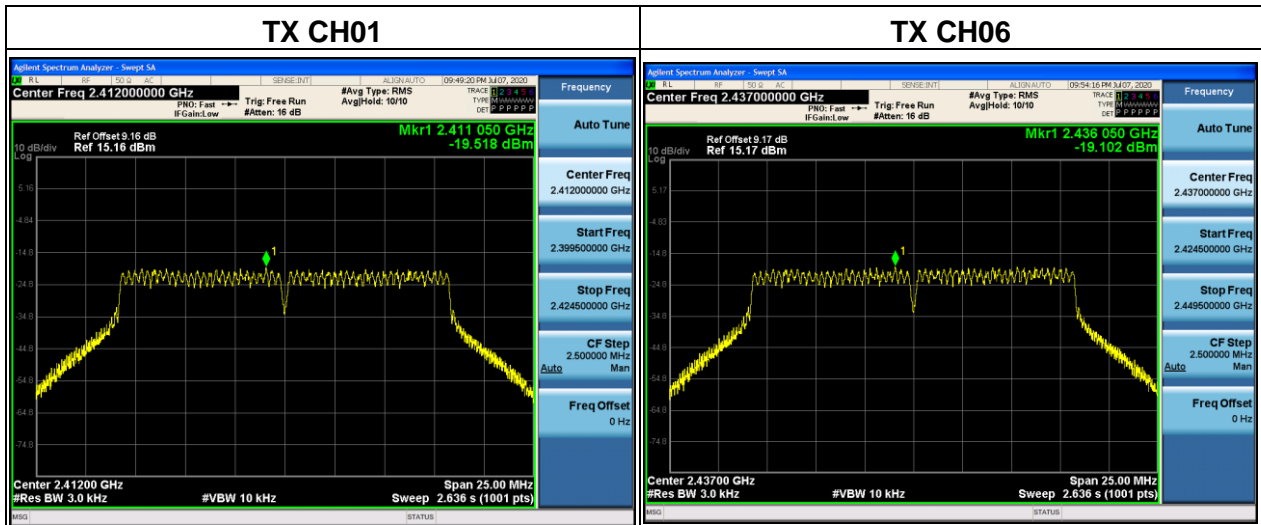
| TX CH01 | TX CH06 |
|---|---|
| Agilent Spectrum Analyzer - Swept SA<br>RL RF 50 Ω AC SENSE:INT ALIGN AUTO 09:49:20 PM Jul 07, 2020<br>Center Freq 2.412000000 GHz<br>PNO: Fast IFGain:Low<br>Trig: Free Run #Atten: 16 dB<br>#Avg Type: RMS Avg\|Hold: 10/10<br>TRACE 1 2 3 4 5 6 TYPE DET P P P P P P<br>Frequency<br>Auto Tune<br>Ref Offset 9.16 dB<br>10 dB/div Ref 15.16 dBm<br>Log<br>Mkr1 2.411 050 GHz -19.518 dBm<br>5.16<br>-4.84<br>-14.8<br>-24.8<br>-34.8<br>-44.8<br>-54.8<br>-64.8<br>-74.8<br>1<br>Center Freq 2.412000000 GHz<br>Start Freq 2.399500000 GHz<br>Stop Freq 2.424500000 GHz<br>CF Step 2.500000 MHz Auto Man<br>Freq Offset 0 Hz<br>Center 2.41200 GHz #Res BW 3.0 kHz #VBW 10 kHz<br>Span 25.00 MHz Sweep 2.636 s (1001 pts)<br>MSG STATUS | Agilent Spectrum Analyzer - Swept SA<br>RL RF 50 Ω AC SENSE:INT ALIGN AUTO 09:54:16 PM Jul 07, 2020<br>Center Freq 2.437000000 GHz<br>PNO: Fast IFGain:Low<br>Trig: Free Run #Atten: 16 dB<br>#Avg Type: RMS Avg\|Hold: 10/10<br>TRACE 1 2 3 4 5 6 TYPE DET P P P P P P<br>Frequency<br>Auto Tune<br>Ref Offset 9.17 dB<br>10 dB/div Ref 15.17 dBm<br>Log<br>Mkr1 2.436 050 GHz -19.102 dBm<br>5.17<br>-4.83<br>-14.8<br>-24.8<br>-34.8<br>-44.8<br>-54.8<br>-64.8<br>-74.8<br>1<br>Center Freq 2.437000000 GHz<br>Start Freq 2.424500000 GHz<br>Stop Freq 2.449500000 GHz<br>CF Step 2.500000 MHz Auto Man<br>Freq Offset 0 Hz<br>Center 2.43700 GHz #Res BW 3.0 kHz #VBW 10 kHz<br>Span 25.00 MHz Sweep 2.636 s (1001 pts)<br>MSG STATUS |